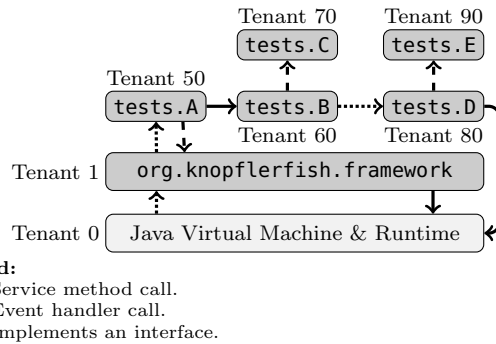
Tenant 70
tests.C
Tenant 90
tests.E
Tenant 50
tests.A
tests.B
tests.D
Tenant 60
Tenant 80
Tenant 1
org.knopflerfish.framework
Tenant 0
Java Virtual Machine & Runtime

d:
Service method call.
Event handler call.
mplements an interface.